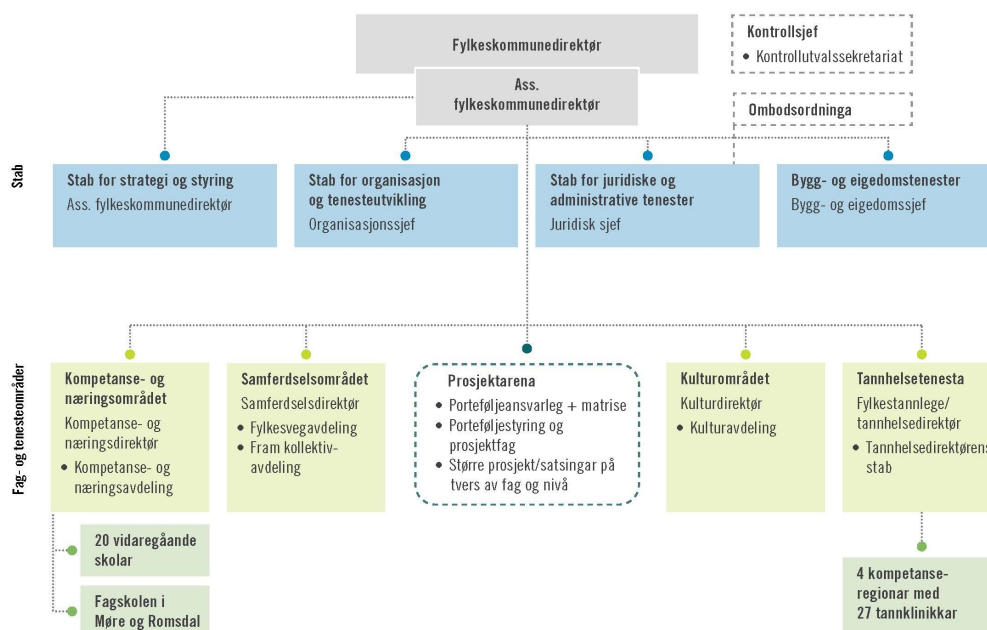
Fylkeskommunedirektør

Ass. fylkeskommunedirektør

Kontrollsjef
• Kontrollutvalssekretariat

Ombodsordninga

Stab

Stab for strategi og styring
Ass. fylkeskommunedirektør

Stab for organisasjon og tenesteutvikling
Organisasjonssjef

Stab for juridiske og administrative tenester
Juridisk sjef

Bygg- og eigedomstenester
Bygg- og eigedomssjef

Fag- og tenesteområder

Kompetanse- og næringsområdet
Kompetanse- og næringsdirektør
• Kompetanse- og næringsavdeling

20 vidaregåande skolar

Fagskolen i Møre og Romsdal

Samferdselsområdet
Samferdselsdirektør
• Fylkesvegavdeling
• Fram kollektivavdeling

Prosjektarena
• Porteføljeansvarleg + matrise
• Porteføljestyring og prosjektfag
• Større prosjekt/satsingar på tvers av fag og nivå

Kulturområdet
Kulturdirektør
• Kulturavdeling

Tannhelsetenesta
Fylkestannlege/ tannhelsedirektør
• Tannhelsedirektørens stab

4 kompetanseregionar med 27 tannklinikkar